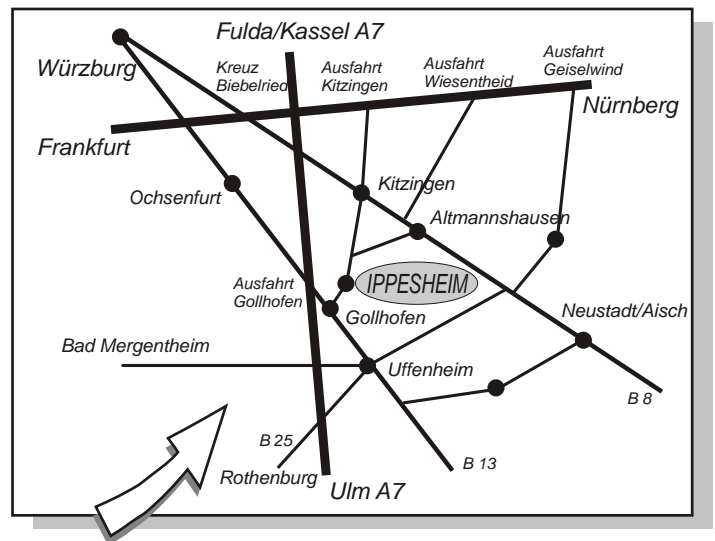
Fulda/Kassel A7

Würzburg

Kreuz Biebelried

Ausfahrt Kitzingen

Ausfahrt Wiesentheid

Ausfahrt Geiselwind

Nürnberg

Frankfurt

Ochsenfurt

Kitzingen

Altmannshausen

Ausfahrt Gollhofen

IPPESHEIM

Gollhofen

Neustadt/Aisch

Bad Mergentheim

Uffenheim

B 8

B 25

B 13

Rothenburg

Ulm A7